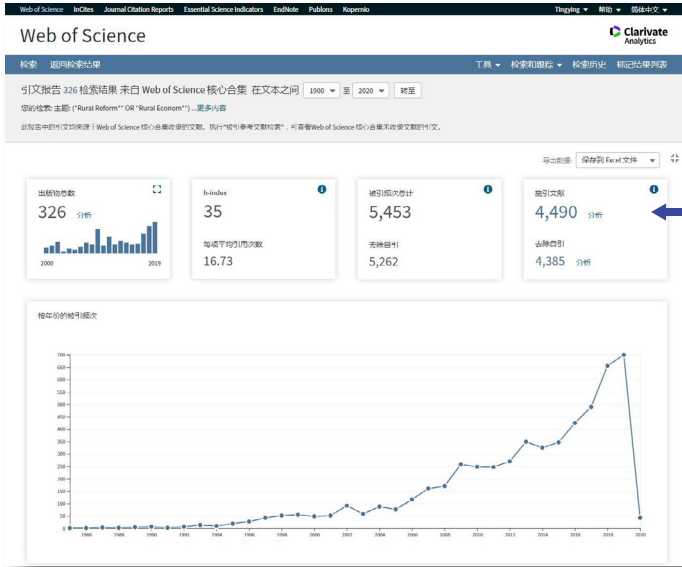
Web of Science InCites Journal Citation Reports Essential Science Indicators EndNote Publons Kopernio Tingying ▾ 帮助 ▾ 简体中文 ▾

Web of Science

Clarivate Analytics

检索 返回检索结果

工具 ▾ 检索和跟踪 ▾ 检索历史 标记结果列表

引文报告 326 检索结果 来自 Web of Science 核心合集 在文本之间 1900 ▾ 至 2020 ▾ 转至

您的检索: 主题: ("Rural Reform*" OR "Rural Econom*") ...更多内容

此报告中的引文均来源于 Web of Science 核心合集中收录的文献。执行"被引参考文献检索"，可查看 Web of Science 核心合集未收录文献的引文。

导出数据: 保存到 Excel 文件 ▾

出版物总数
326 分析
2000 2019

h-index
35
每项平均引用次数
16.73

被引频次总计
5,453
去除自引
5,262

施引文献
4,490 分析
去除自引
4,385 分析

按年份的被引频次

700
650
600
550
500
450
400
350
300
250
200
150
100
50
0

1986 1988 1990 1992 1994 1996 1998 2000 2002 2004 2006 2008 2010 2012 2014 2016 2018 2020